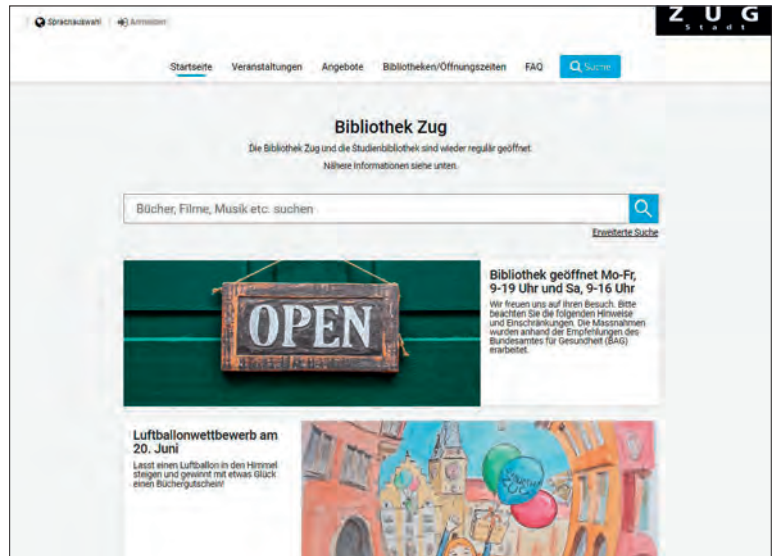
Sprachauswahl | Anmelden

ZUG
Stadt

Startseite Veranstaltungen Angebote Bibliotheken/Öffnungszeiten FAQ Suche

Bibliothek Zug

Die Bibliothek Zug und die Studienbibliothek sind wieder regulär geöffnet.
Nähere Informationen siehe unten.

Bücher, Filme, Musik etc. suchen

Erweiterte Suche

OPEN

Bibliothek geöffnet Mo-Fr, 9-19 Uhr und Sa, 9-16 Uhr

Wir freuen uns auf Ihren Besuch. Bitte beachten Sie die folgenden Hinweise und Einschränkungen. Die Massnahmen wurden anhand der Empfehlungen des Bundesamtes für Gesundheit (BAG) erarbeitet.

Luftballonwettbewerb am 20. Juni

Lasst einen Luftballon in den Himmel steigen und gewinnt mit etwas Glück einen Büchergutschein!